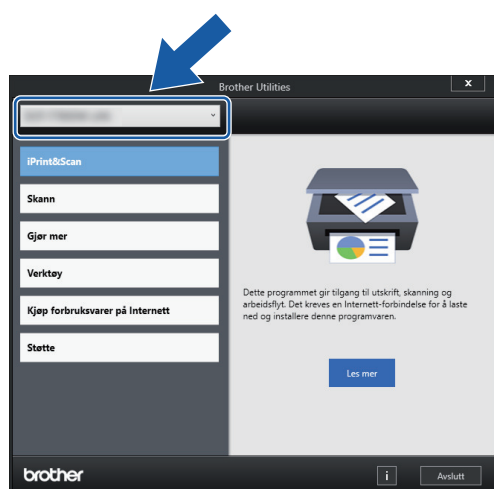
Brother Utilities

x

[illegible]

iPrint&Scan

Skann

Gjør mer

Verktøy

Kjøp forbruksvarer på Internett

Støtte

Dette programmet gir tilgang til utskrift, skanning og arbeidsflyt. Det kreves en Internett-forbindelse for å laste ned og installere denne programvaren.

Les mer

brother

i

Avslutt